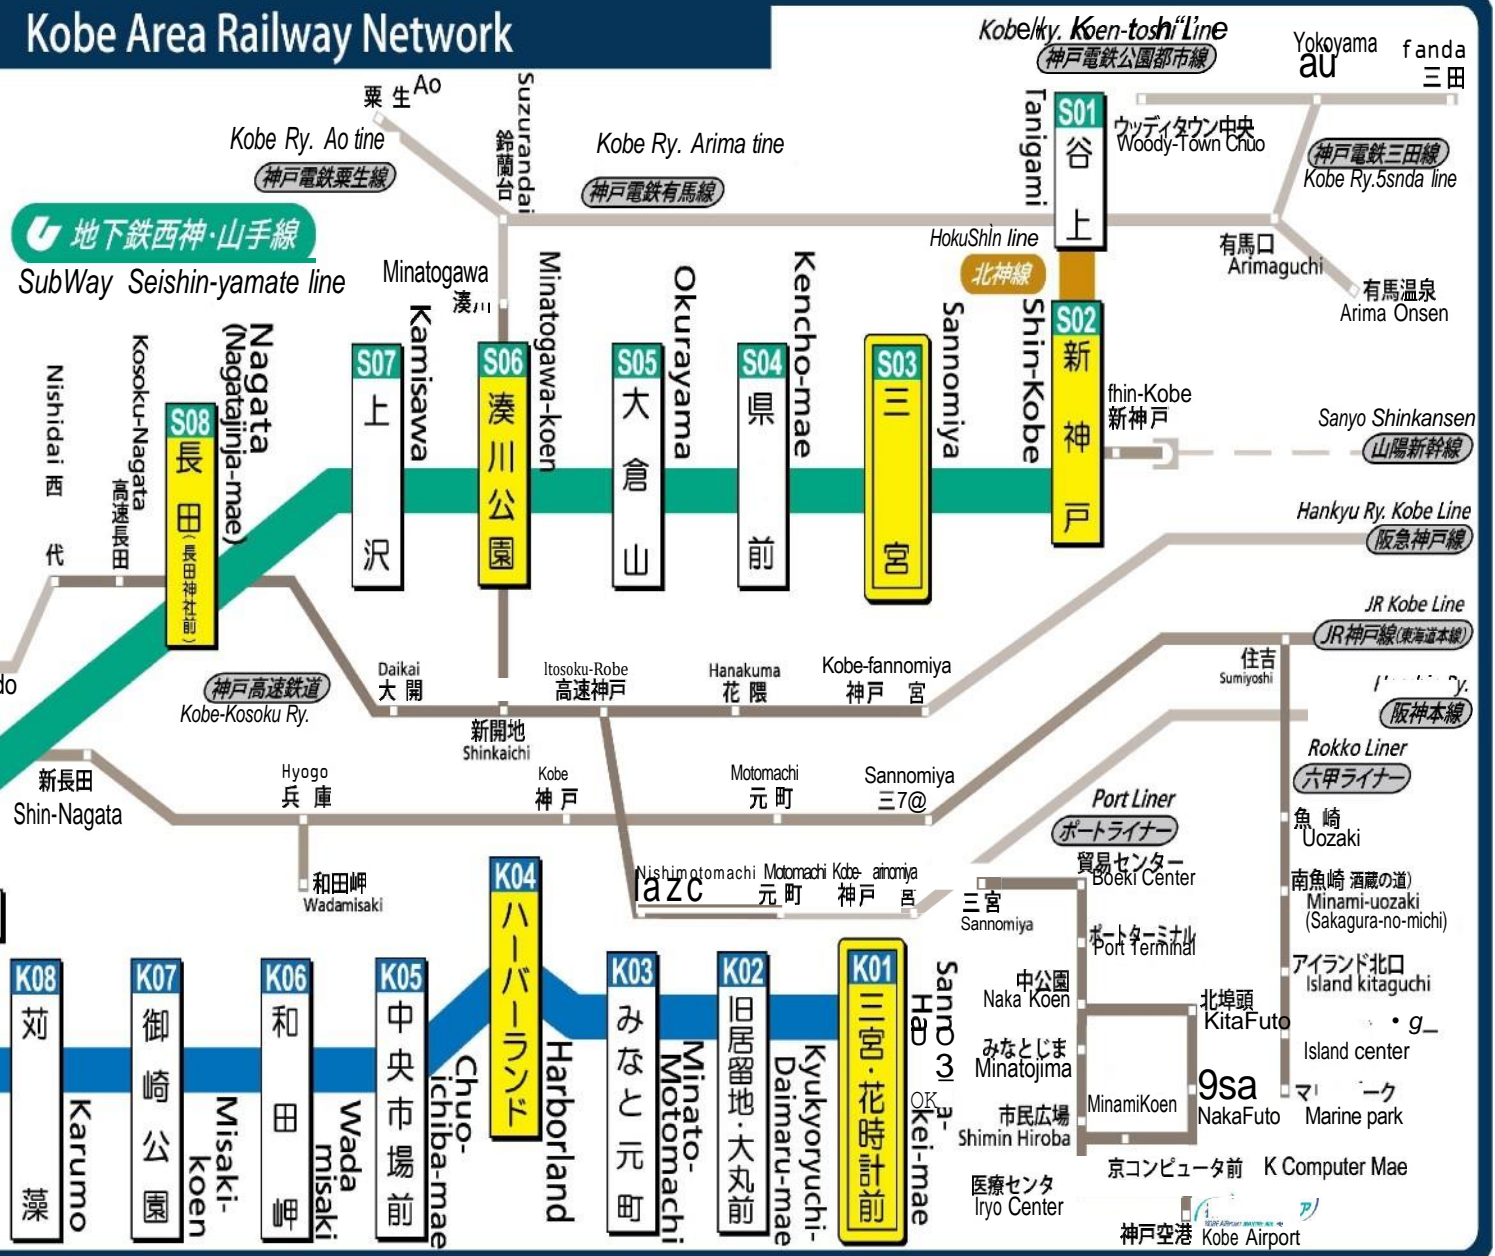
Kobe Area Railway Network

Kobelky. Koen-toshi"Line
神戸電鉄公園都市線

Yokoyama
au
fanda
三田

粟生 Ao
Kobe Ry. Ao tine
神戸電鉄粟生線

Suzurandai
鈴蘭台

Kobe Ry. Arima tine
神戸電鉄有馬線

Tanigami
S01
谷上

ウッディタウン中央
Woody-Town Chuo

神戸電鉄三田線
Kobe Ry.5snda line

地下鉄西神·山手線
SubWay Seishin-yamate line

HokuShin line
北神線

有馬口
Arimaguchi

有馬温泉
Arima Onsen

Minatogawa
湊川

Minatogawa-koen
Okurayama
Kencho-mae
Sannomiya
Shin-Kobe

S02
新神戸

fhin-Kobe
新神戸

Sanyo Shinkansen
山陽新幹線

Nishidai 西代
Kosoku-Nagata 高速長田
Nagata (Nagatajinja-mae)

S08
長田(長田神社前)

S07
上沢
Kamisawa

S06
湊川公園

S05
大倉山

S04
県前

S03
三宮

Hankyu Ry. Kobe Line
阪急神戸線

JR Kobe Line
JR神戸線(東海道本線)

住吉
Sumiyoshi

阪神本線

do

神戸高速鉄道
Kobe-Kosoku Ry.

Daikai
大開

Itosoku-Robe
高速神戸

Hanakuma
花隈

Kobe-fannomiya
神戸 宮

新開地
Shinkaichi

Rokko Liner
六甲ライナー

新長田
Shin-Nagata

Hyogo
兵庫

Kobe
神戸

Motomachi
元町

Sannomiya
三7@

Port Liner
ポートライナー

魚崎
Uozaki

和田岬
Wadamisaki

K04
ハーバーランド

Nishimotomachi
lazc

Motomachi
元町

Kobe-ainomiya
神戸 宮

貿易センター
Boeki Center

三宮
Sannomiya

南魚崎 酒蔵の道
Minami-uozaki
(Sakagura-no-michi)

ポートターミナル
Port Terminal

アイランド北口
Island kitaguchi

K08
苅藻
Karumo

K07
御崎公園
Misaki-koen

K06
和田岬
Wada misaki

K05
中央市場前
Chuo-ichiba-mae

Harborland

K03
みなと元町
Minato-Motomachi

K02
旧居留地·大丸前
Kyukyoryuchi-Daimaru-mae

K01
三宮·花時計前
Sannomiya-Hanadokei-mae

中公園
Naka Koen

北埠頭
KitaFuto

g_

Island center

みなとじま
Minatojima

MinamiKoen

9sa
NakaFuto

マ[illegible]ーク
Marine park

市民広場
Shimin Hiroba

京コンピュータ前
K Computer Mae

医療センタ
Iryo Center

神戸空港
Kobe Airport